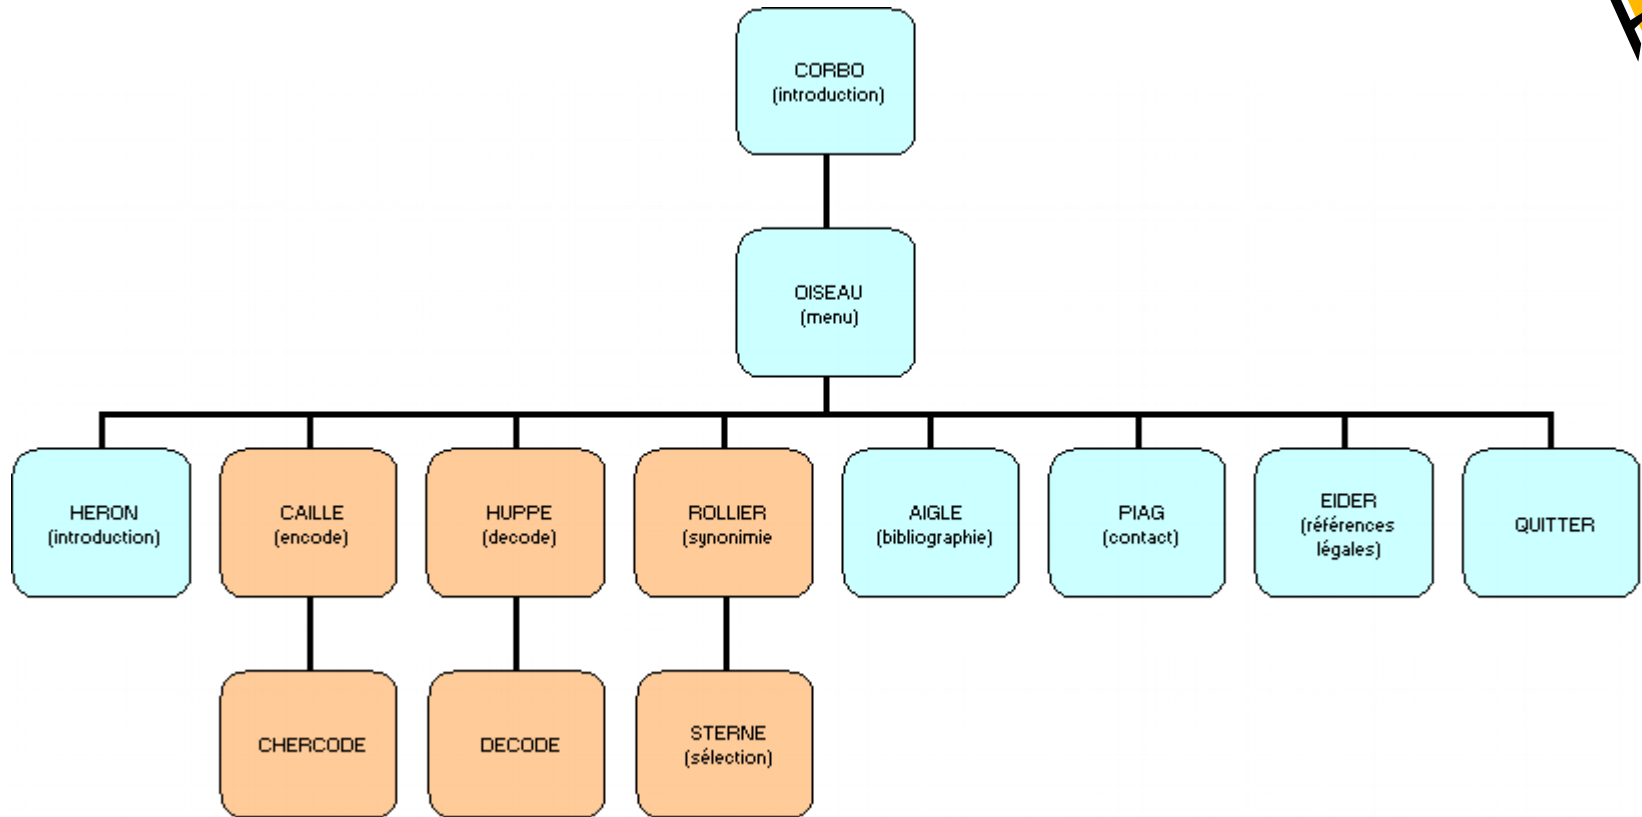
CORBO
(introduction)

OISEAU
(menu)

HERON
(introduction)

CAILLE
(encode)

HUPPE
(decode)

ROLLIER
(synonimie

AIGLE
(bibliographie)

PIAG
(contact)

EIDER
(références légales)

QUITTER

CHERCODE

DECODE

STERNE
(sélection)